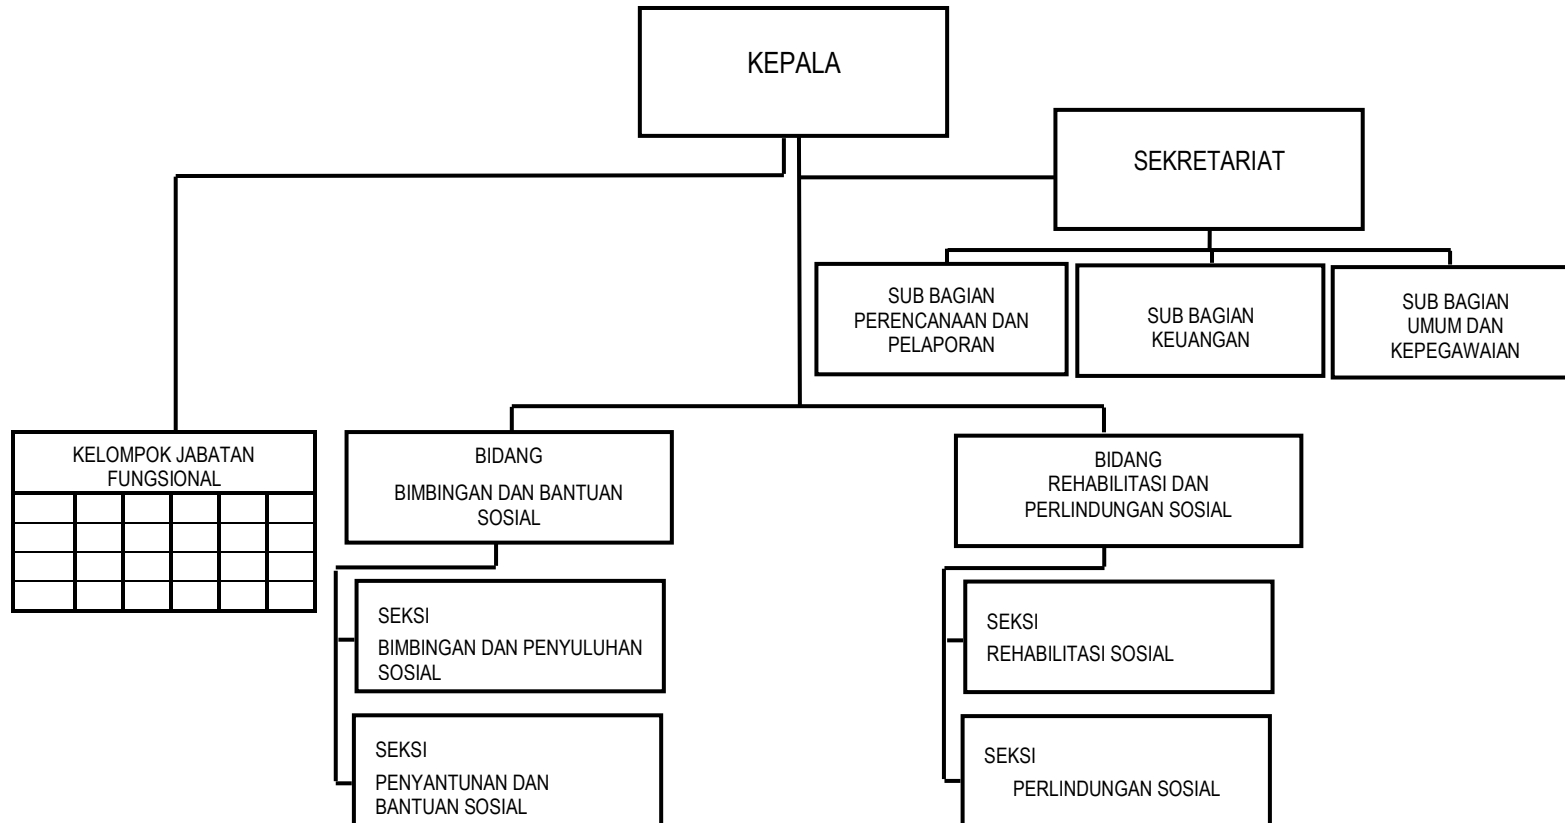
KEPALA

SEKRETARIAT

SUB BAGIAN PERENCANAAN DAN PELAPORAN

SUB BAGIAN KEUANGAN

SUB BAGIAN UMUM DAN KEPEGAWAIAN

KELOMPOK JABATAN FUNGSIONAL

BIDANG
BIMBINGAN DAN BANTUAN SOSIAL

BIDANG
REHABILITASI DAN PERLINDUNGAN SOSIAL

SEKSI
BIMBINGAN DAN PENYULUHAN SOSIAL

SEKSI
PENYANTUNAN DAN BANTUAN SOSIAL

SEKSI
REHABILITASI SOSIAL

SEKSI
PERLINDUNGAN SOSIAL